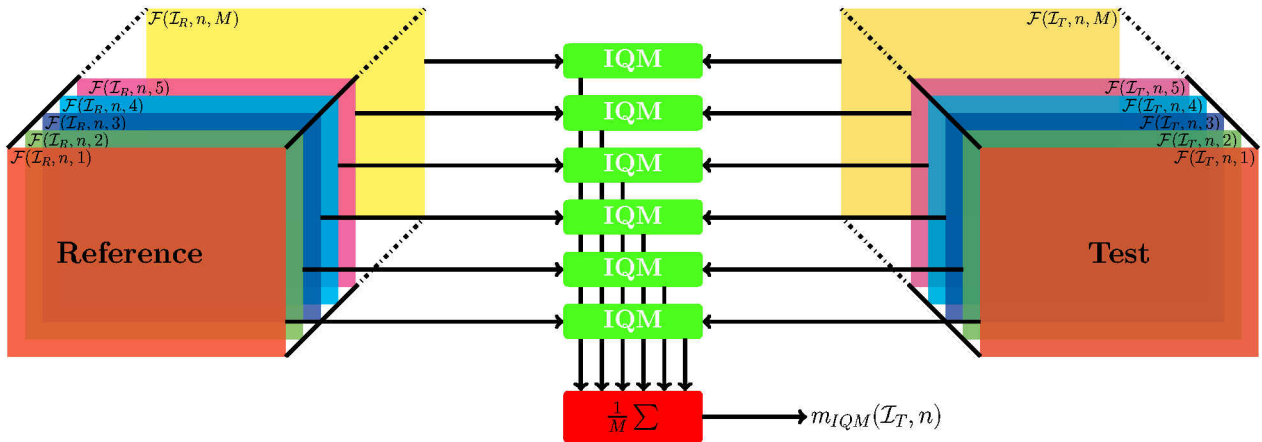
$\mathcal{F}(\mathcal{I}_R, n, M)$
$\mathcal{F}(\mathcal{I}_R, n, 5)$
$\mathcal{F}(\mathcal{I}_R, n, 4)$
$\mathcal{F}(\mathcal{I}_R, n, 3)$
$\mathcal{F}(\mathcal{I}_R, n, 2)$
$\mathcal{F}(\mathcal{I}_R, n, 1)$

Reference

IQM
IQM
IQM
IQM
IQM
IQM

$\frac{1}{M}\sum$

$m_{IQM}(\mathcal{I}_T, n)$

$\mathcal{F}(\mathcal{I}_T, n, M)$
$\mathcal{F}(\mathcal{I}_T, n, 5)$
$\mathcal{F}(\mathcal{I}_T, n, 4)$
$\mathcal{F}(\mathcal{I}_T, n, 3)$
$\mathcal{F}(\mathcal{I}_T, n, 2)$
$\mathcal{F}(\mathcal{I}_T, n, 1)$

Test